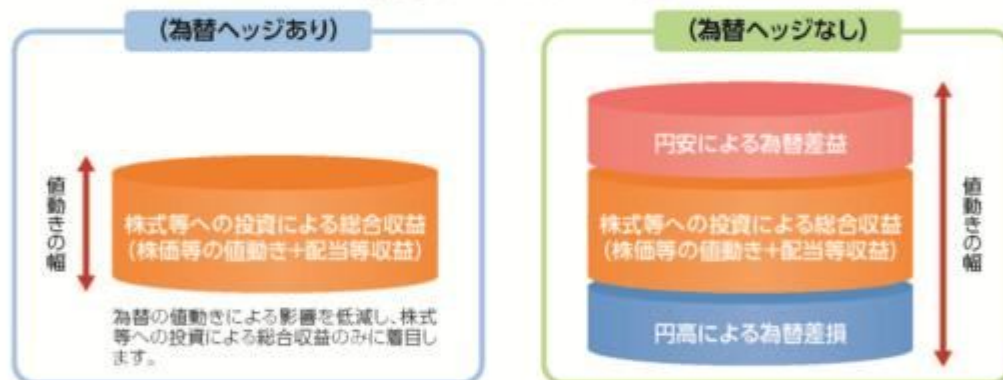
(為替ヘッジあり)

値動きの幅

株式等への投資による総合収益
(株価等の値動き+配当等収益)

為替の値動きによる影響を低減し、株式等への投資による総合収益のみに着目します。

(為替ヘッジなし)

円安による為替差益

株式等への投資による総合収益
(株価等の値動き+配当等収益)

円高による為替差損

値動きの幅